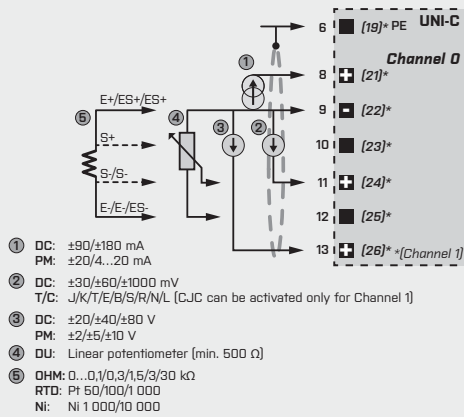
6 (19)* PE UNI-C

Channel 0

8 (21)*

9 (22)*

10 (23)*

11 (24)*

12 (25)*

13 (26)* *(Channel 1)

①

⑤ E+/ES+/ES+

S+

S-/S-

E-/E-/ES-

④ ③ ②

① DC: ±90/±180 mA
PM: ±20/4...20 mA

② DC: ±30/±60/±1000 mV
T/C: J/K/T/E/B/S/R/N/L (CJC can be activated only for Channel 1)

③ DC: ±20/±40/±80 V
PM: ±2/±5/±10 V

④ DU: Linear potentiometer (min. 500 Ω)

⑤ OHM: 0...0,1/0,3/1,5/3/30 kΩ
RTD: Pt 50/100/1 000
Ni: Ni 1 000/10 000